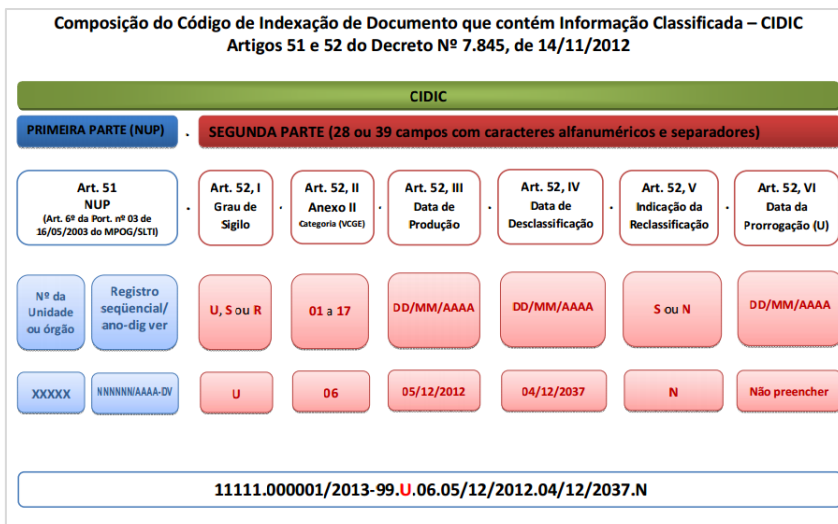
Composição do Código de Indexação de Documento que contém Informação Classificada – CIDIC
Artigos 51 e 52 do Decreto Nº 7.845, de 14/11/2012

CIDIC

PRIMEIRA PARTE (NUP) . SEGUNDA PARTE (28 ou 39 campos com caracteres alfanuméricos e separadores)

Art. 51
NUP
(Art. 6º da Port. nº 03 de 16/05/2003 do MPOG/SLTI)

. Art. 52, I
Grau de Sigilo

Art. 52, II
Anexo II
Categoria (VCGE)

. Art. 52, III
Data de Produção

. Art. 52, IV
Data de Desclassificação

. Art. 52, V
Indicação da Reclassificação

. Art. 52, VI
Data da Prorrogação (U)

Nº da Unidade ou órgão

Registro seqüencial/ ano-dig ver

U, S ou R

01 a 17

DD/MM/AAAA

DD/MM/AAAA

S ou N

DD/MM/AAAA

XXXXX

NNNNNN/AAAA-DV

U

06

05/12/2012

04/12/2037

N

Não preencher

11111.000001/2013-99.U.06.05/12/2012.04/12/2037.N